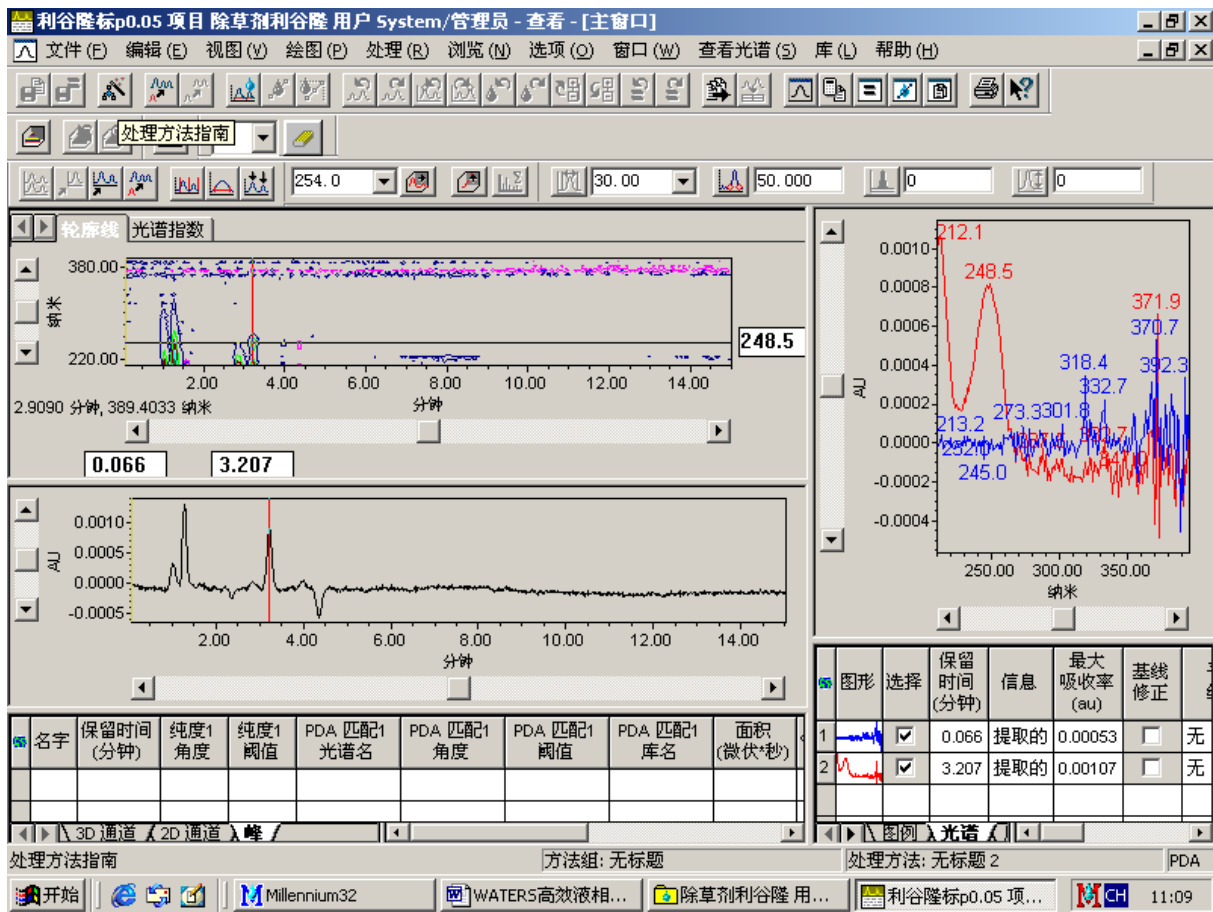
利谷隆标p0.05 项目 除草剂利谷隆 用户 System/管理员 - 查看 - [主窗口]

文件(F) 编辑(E) 视图(V) 绘图(P) 处理(R) 浏览(N) 选项(O) 窗口(W) 查看光谱(S) 库(L) 帮助(H)

处理方法指南

254.0 30.00 50.000 0 0

轮廓线 光谱指数

380.00
纳米
220.00
2.00 4.00 6.00 8.00 10.00 12.00 14.00
2.9090 分钟, 389.4033 纳米 分钟
248.5
0.066 3.207

0.0010
0.0005
AU
0.0000
-0.0005
2.00 4.00 6.00 8.00 10.00 12.00 14.00
分钟

0.0010
0.0008
0.0006
0.0004
AU
0.0002
0.0000
-0.0002
-0.0004
212.1
248.5
371.9
370.7
318.4
332.7
392.3
273.3
301.8
213.2
232.0
245.0
250.00 300.00 350.00
纳米

| | 名字 | 保留时间(分钟) | 纯度1角度 | 纯度1阈值 | PDA 匹配1光谱名 | PDA 匹配1角度 | PDA 匹配1阈值 | PDA 匹配1库名 | 面积(微伏*秒) |
|---|---|---|---|---|---|---|---|---|---|
| | | | | | | | | | |
| | | | | | | | | | |

3D 通道 2D 通道 峰

| | 图形 | 选择 | 保留时间(分钟) | 信息 | 最大吸收率(au) | 基线修正 | |
|---|---|---|---|---|---|---|---|
| 1 | | ☑ | 0.066 | 提取的 | 0.00053 | ☐ | 无 |
| 2 | | ☑ | 3.207 | 提取的 | 0.00107 | ☐ | 无 |

图例 光谱

处理方法指南 方法组: 无标题 处理方法: 无标题 2 PDA

开始 Millennium32 WATERS高效液相... 除草剂利谷隆 用... 利谷隆标p0.05 项... CH 11:09